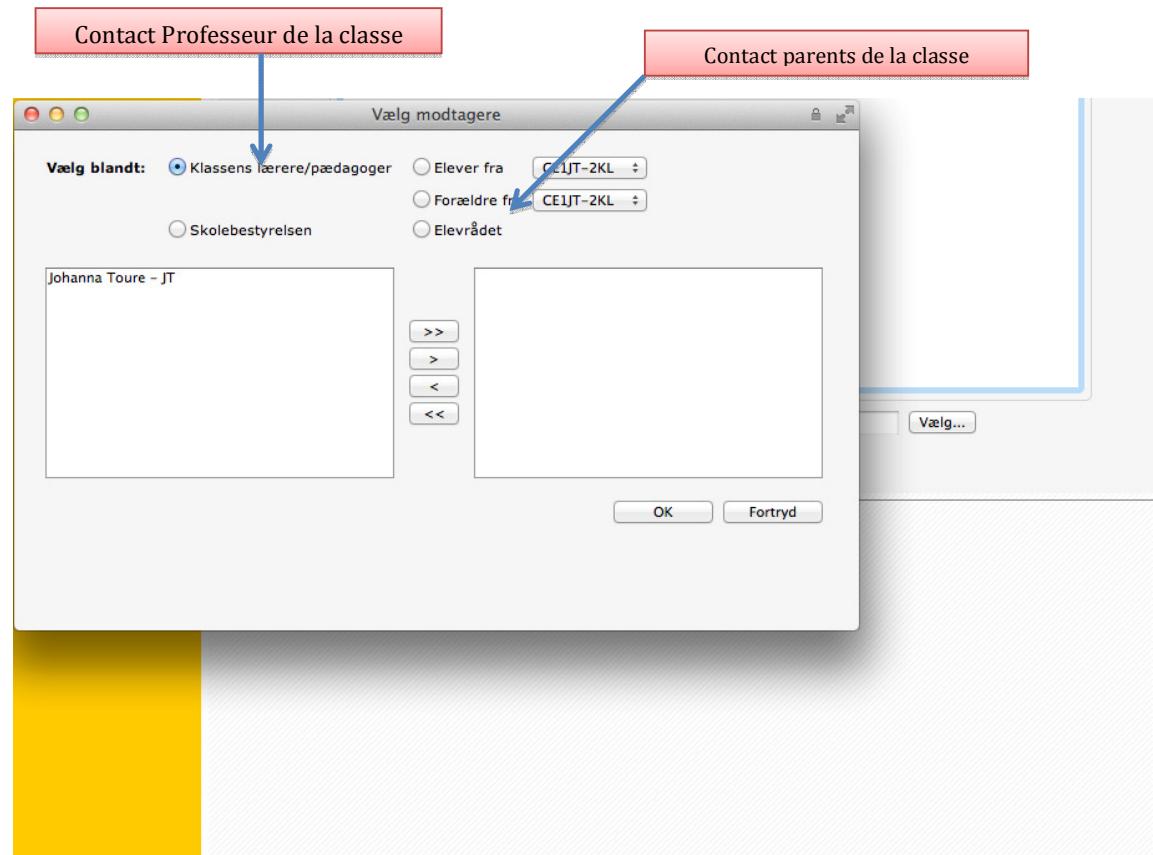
Contact Professeur de la classe

Contact parents de la classe

Vælg modtagere

Vælg blandt: Klassens lærere/pædagoger

Elever fra CE1JT-2KL

Forældre fr CE1JT-2KL

Skolebestyrelsen

Elevrådet

Johanna Toure - JT

>>

>

<

<<

Vælg...

OK

Fortryd